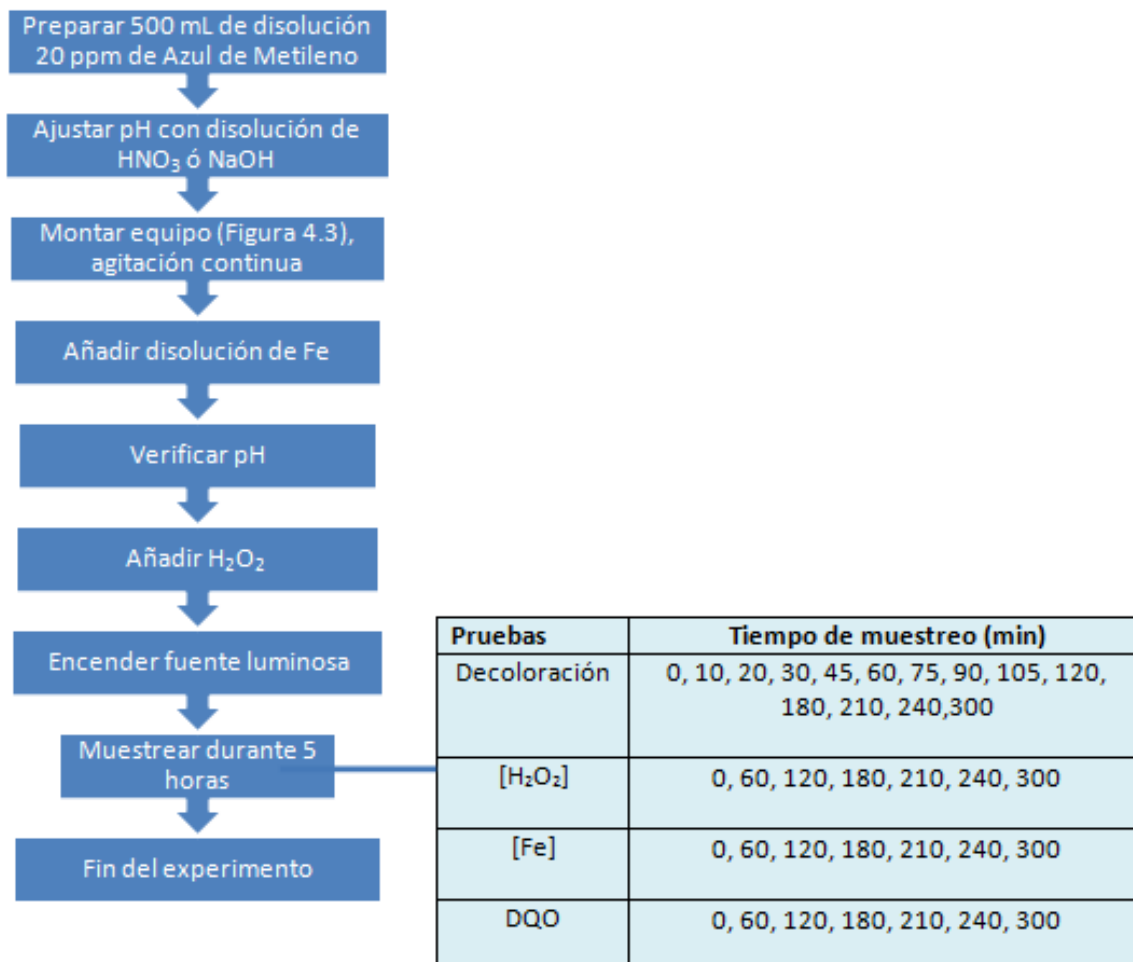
Preparar 500 mL de disolución 20 ppm de Azul de Metileno

Ajustar pH con disolución de $HNO_3$ ó NaOH

Montar equipo (Figura 4.3), agitación continua

Añadir disolución de Fe

Verificar pH

Añadir $H_2O_2$

Encender fuente luminosa

Muestrear durante 5 horas

Fin del experimento

| Pruebas | Tiempo de muestreo (min) |
|---|---|
| Decoloración | 0, 10, 20, 30, 45, 60, 75, 90, 105, 120, 180, 210, 240,300 |
| $[H_2O_2]$ | 0, 60, 120, 180, 210, 240, 300 |
| [Fe] | 0, 60, 120, 180, 210, 240, 300 |
| DQO | 0, 60, 120, 180, 210, 240, 300 |